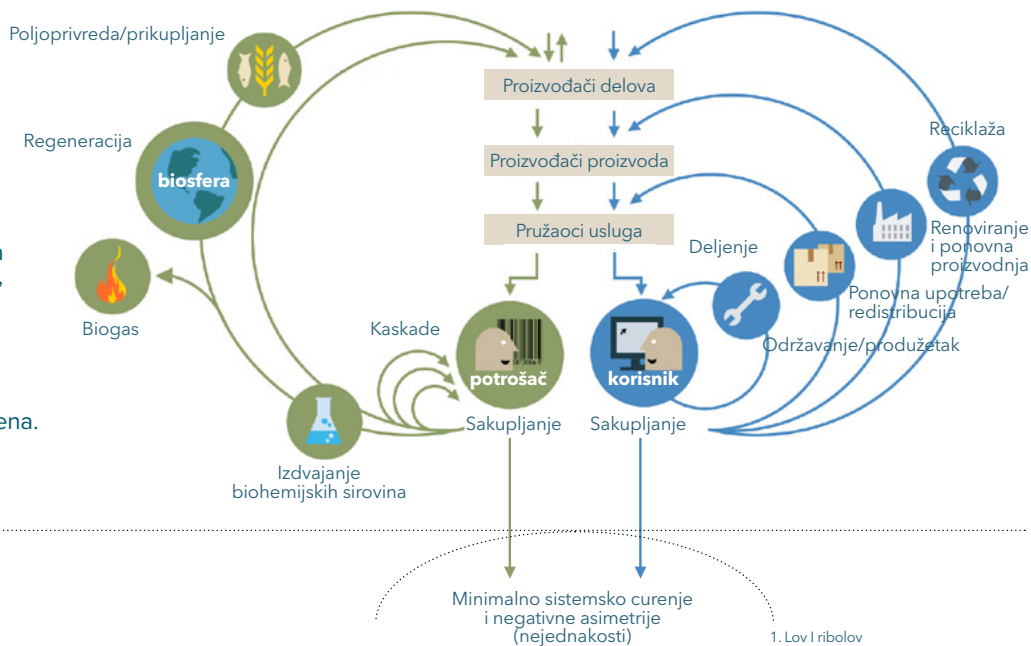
Poljoprivreda/prikupljanje

Regeneracija

biosfera

Biogas

Proizvođači delova

Proizvođači proizvoda

Pružaoci usluga

Reciklaža

Renoviranje i ponovna proizvodnja

Deljenje

Ponovna upotreba/ redistribucija

Održavanje/produžetak

Kaskade

potrošač

korisnik

Sakupljanje

Sakupljanje

Izdvajanje biohemijskih sirovina

n

,

ena.

Minimalno sistemsko curenje i negativne asimetrije (nejednakosti)

1. Lov I ribolov